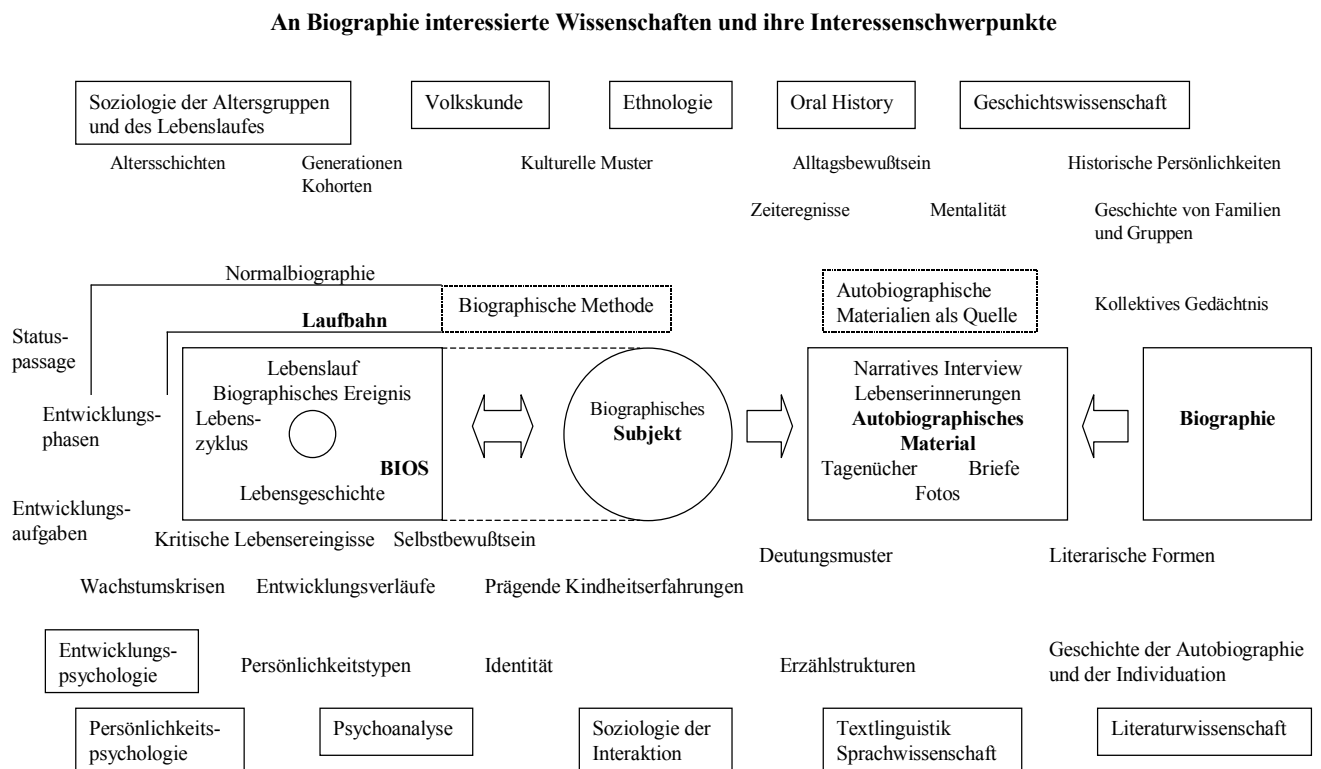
**An Biographie interessierte Wissenschaften und ihre Interessenschwerpunkte**

Soziologie der Altersgruppen und des Lebenslaufes

Volkskunde

Ethnologie

Oral History

Geschichtswissenschaft

Altersschichten

Generationen Kohorten

Kulturelle Muster

Alltagsbewußtsein

Historische Persönlichkeiten

Zeiteregnisse

Mentalität

Geschichte von Familien und Gruppen

Normalbiographie

Biographische Methode

Autobiographische Materialien als Quelle

Kollektives Gedächtnis

Statuspassage

**Laufbahn**

Lebenslauf

Biographisches Ereignis

Lebenszyklus

**BIOS**

Lebensgeschichte

Biographisches **Subjekt**

Narratives Interview

Lebenserinnerungen

**Autobiographisches Material**

Tagenücher Briefe

Fotos

**Biographie**

Entwicklungsphasen

Entwicklungsaufgaben

Kritische Lebensereingisse

Selbstbewußtsein

Deutungsmuster

Literarische Formen

Wachstumskrisen

Entwicklungsverläufe

Prägende Kindheitserfahrungen

Entwicklungspsychologie

Persönlichkeitstypen

Identität

Erzählstrukturen

Geschichte der Autobiographie und der Individuation

Persönlichkeitspsychologie

Psychoanalyse

Soziologie der Interaktion

Textlinguistik Sprachwissenschaft

Literaturwissenschaft